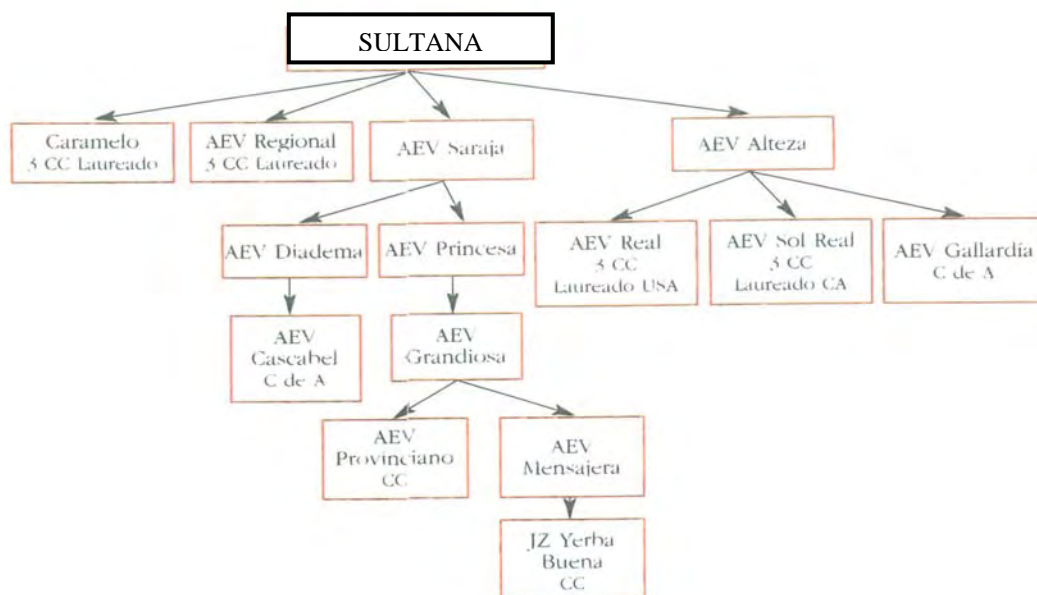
SULTANA

Caramelo
3 CC Laureado

AEV Regional
3 CC Laureado

AEV Saraja

AEV Alteza

AEV Diadema

AEV Princesa

AEV Real
3 CC
Laureado USA

AEV Sol Real
3 CC
Laureado CA

AEV Gallardía
C de A

AEV
Cascabel
C de A

AEV
Grandiosa

AEV
Provinciano
CC

AEV
Mensajera

JZ Yerba
Buena
CC